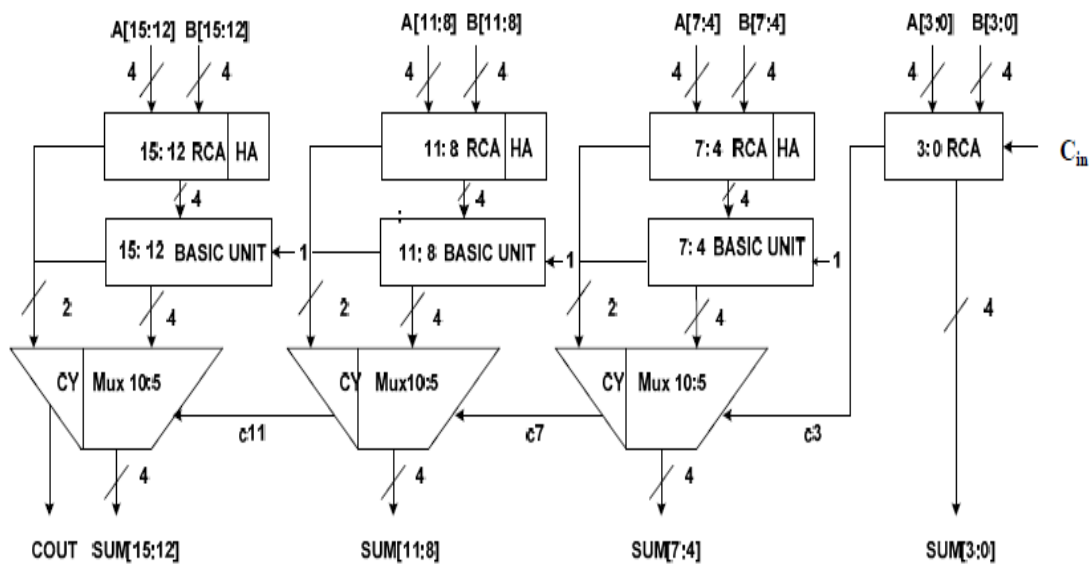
A[15:12] B[15:12]
4 4
15: 12 RCA HA
4
15: 12 BASIC UNIT
1
2 4
CY Mux 10:5
c11
4
COUT SUM[15:12]

A[11:8] B[11:8]
4 4
11: 8 RCA HA
4
11: 8 BASIC UNIT
1
2 4
CY Mux10:5
c7
4
SUM[11:8]

A[7:4] B[7:4]
4 4
7: 4 RCA HA
4
7: 4 BASIC UNIT
1
2 4
CY Mux 10:5
c3
4
SUM[7:4]

A[3:0] B[3:0]
4 4
3: 0 RCA
$C_{in}$
4
SUM[3:0]